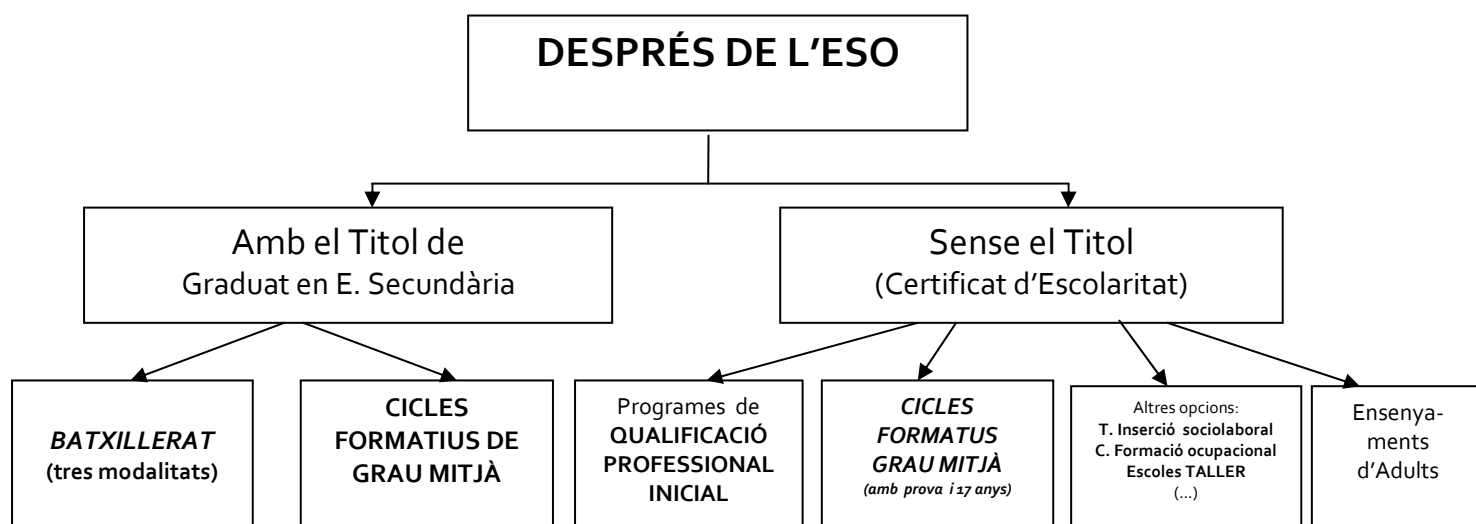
DESPRÉS DE L'ESO

Amb el Titol de
Graduat en E. Secundària

Sense el Titol
(Certificat d'Escolaritat)

BATXILLERAT
(tres modalitats)

CICLES FORMATIUS DE GRAU MITJÀ

Programes de QUALIFICACIÓ PROFESSIONAL INICIAL

CICLES FORMATUS GRAU MITJÀ
(amb prova i 17 anys)

Altres opcions:
T. Inserció sociolaboral
C. Formació ocupacional
Escoles TALLER
(...)

Ensenyaments d'Adults